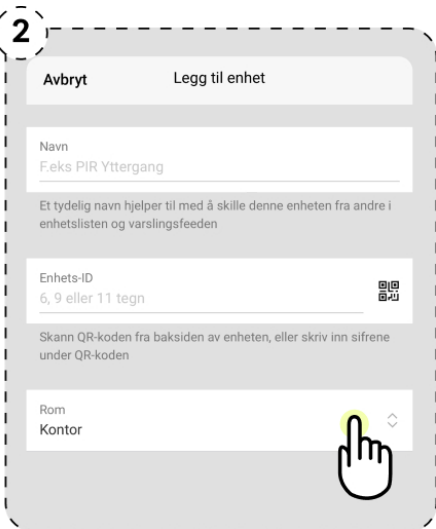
2

Avbryt

Legg til enhet

Navn
F.eks PIR Yttergang

Et tydelig navn hjelper til med å skille denne enheten fra andre i enhetslisten og varslingsfeeden

Enhets-ID
6, 9 eller 11 tegn

Skann QR-koden fra baksiden av enheten, eller skriv inn sifrene under QR-koden

Rom
Kontor